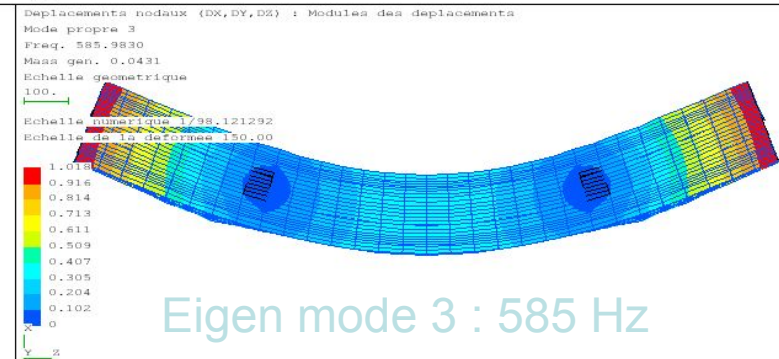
Deplacements nodaux (DX,DY,DZ) : Modules des deplacements
Mode propre 3
Freq. 585.9830
Mass gen. 0.0431
Echelle geometrique
100.

Echelle numerique 1/98.121292
Echelle de la deformee 150.00

1.018
0.916
0.814
0.713
0.611
0.509
0.407
0.305
0.204
0.102
0

Eigen mode 3 : 585 Hz

X
Y Z